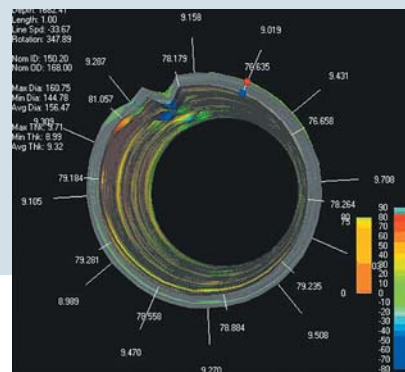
Depth: 1882.41
Length: 1.00
Line Spd: -33.67
Rotation: 347.89

Nom ID: 150.20
Nom OD: 168.00

Max Dia: 160.75
Min Dia: 144.78
Avg Dia: 156.47

Max Thk: 9.71
Min Thk: 8.99
Avg Thk: 9.32

9.158
9.019
78.179
76.635
9.287
81.057
9.431
76.658
9.309
79.184
9.708
9.105
78.264
79.281
79.235
8.989
79.558
78.804
9.508
9.470
9.270

75
0.38
0

90
80
70
60
50
40
30
20
10
0
-10
-20
-30
-40
-50
-60
-70
-80